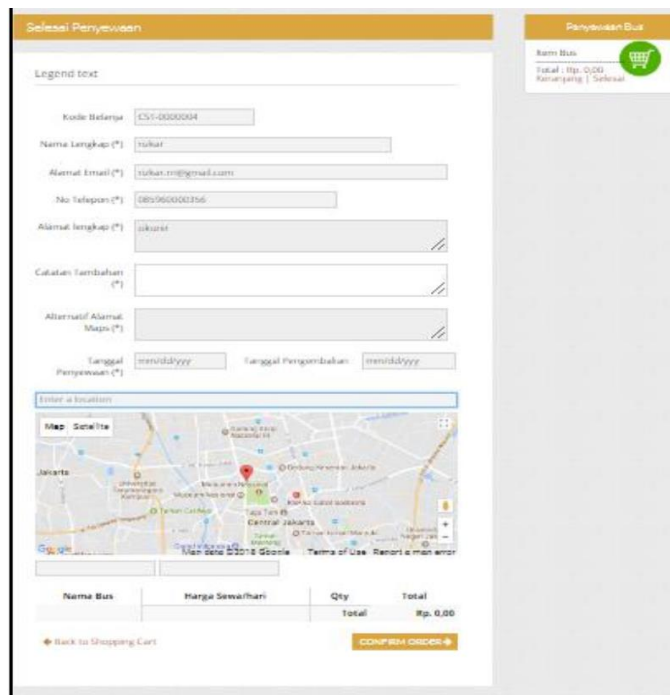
Selesai Penyewaan

Legend text

Kode Belanja CS1-0000004

Nama Lengkap (*) rukar

Alamat Email (*) rukar.m@gmail.com

No Telepon (*) 085960000356

Alamat lengkap (*) okurit

Catatan Tambahan (*)

Alternatif Alamat Maps (*)

Tanggal Penyewaan (*) mm/dd/yyyy Tanggal Pengembalian mm/dd/yyyy

Enter a location

Map Satellite

Jakarta

Central Jakarta

Google Map data ©2018 Google Terms of Use Report a map error

| Nama Bus | Harga Sewa/hari | Qty | Total |
|---|---|---|---|
| | | Total | Rp. 0,00 |

◆ Back to Shopping Cart

CONFIRM ORDER ◆

Penyewaan Bus

Item Bus

Total : Rp. 0,00

Keranjang | Selesai